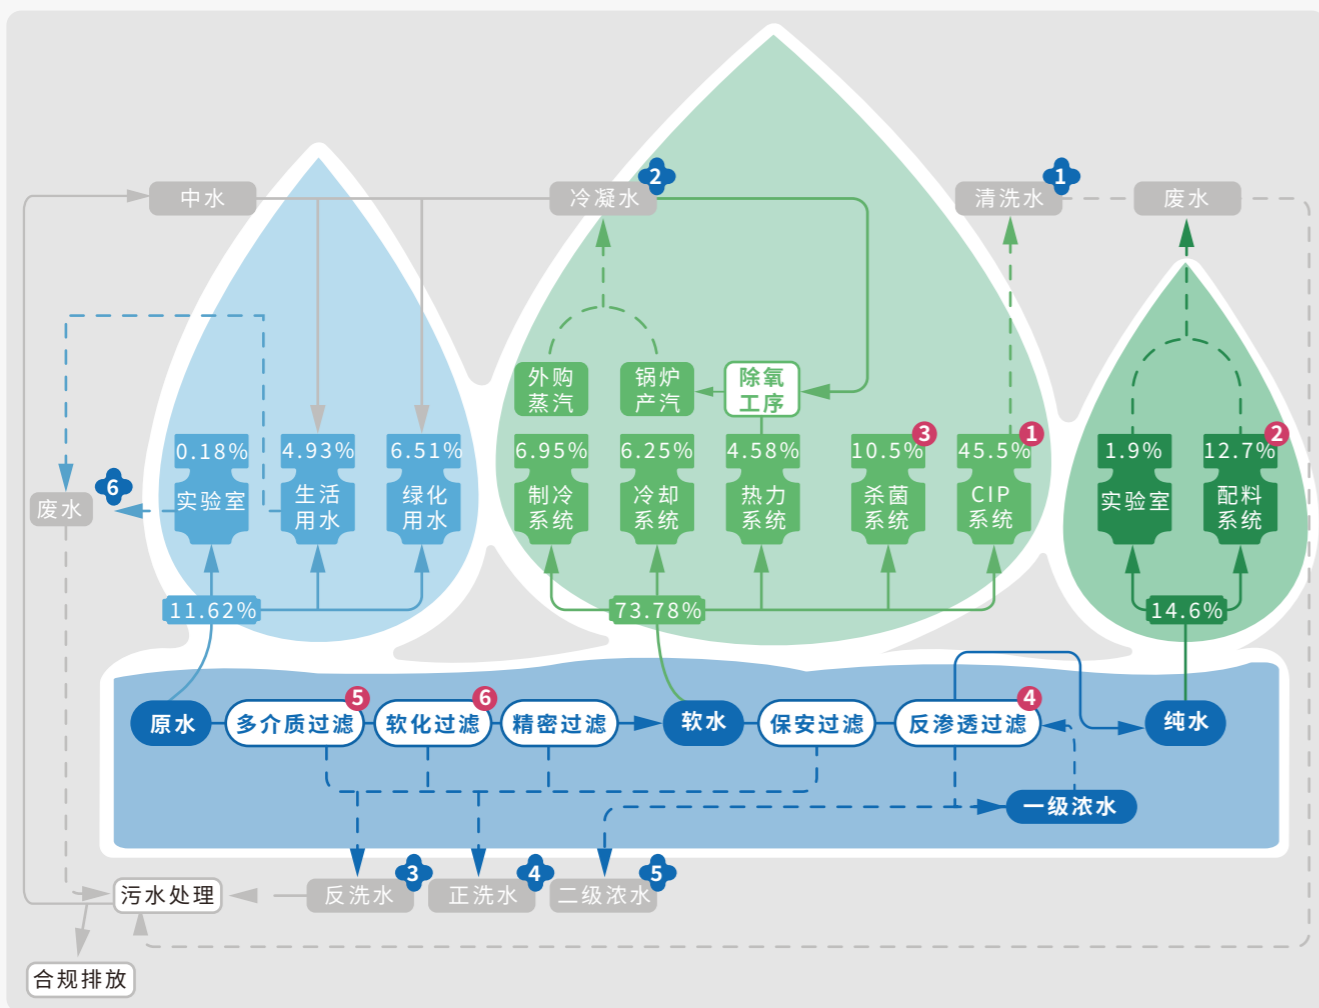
中水
冷凝水
2
清洗水
1
废水

外购蒸汽
锅炉产汽
除氧工序

0.18%
实验室
4.93%
生活用水
6.51%
绿化用水

6.95%
制冷系统
6.25%
冷却系统
4.58%
热力系统
10.5%
3
杀菌系统
45.5%
1
CIP系统

1.9%
实验室
12.7%
2
配料系统

废水
6

11.62%
73.78%
14.6%

原水
多介质过滤
5
软化过滤
6
精密过滤
软水
保安过滤
反渗透过滤
4
纯水
一级浓水

污水处理
反洗水
3
正洗水
4
二级浓水
5
合规排放